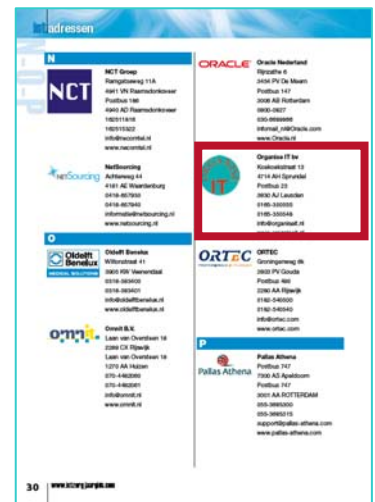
adressen

N

NCT

NCT Groep
Ramgatseweg 11A
4941 VN Raamsdonksveer
Postbus 186
4940 AD Raamsdonksveer
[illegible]
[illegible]
info@nctgroep.nl
www.nctgroep.nl

NetSourcing

NetSourcing
Achterweg 44
4181 AE Waardenburg
0418-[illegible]
0418-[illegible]
informatie@netsourcing.nl
www.netsourcing.nl

O

Oldelft Benelux

Oldelft Benelux
Wiltonstraat 41
3905 KW Veenendaal
0318-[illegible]
0318-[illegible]
info@oldelftbenelux.nl
www.oldelftbenelux.nl

omnit

Omnit B.V.
Laan van Overtveen 18
2289 CX Rijswijk
Laan van Overtveen 18
1270 AA Huizen
070-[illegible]
070-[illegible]
info@omnit.nl
www.omnit.nl

ORACLE

Oracle Nederland
Rijnzathe 6
3454 PV De Meern
Postbus 147
3008 AB Rotterdam
0800-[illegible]
030-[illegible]
informat_nl@Oracle.com
www.Oracle.nl

IT

Organize IT bv
Koekoekstraat 13
4714 AH Sprundel
Postbus 23
3830 AJ Leusden
0165-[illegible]
0165-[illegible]
info@organizeit.nl
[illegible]

ORTEC

ORTEC
Groningenweg 6k
2803 PV Gouda
Postbus 490
2280 AA Rijswijk
0182-540500
0182-540540
info@ortec.com
www.ortec.com

P

Pallas Athena

Pallas Athena
Postbus 747
7300 AS Apeldoorn
Postbus 747
3001 AA ROTTERDAM
055-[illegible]
055-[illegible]
support@pallas-athena.com
www.pallas-athena.com

30 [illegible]